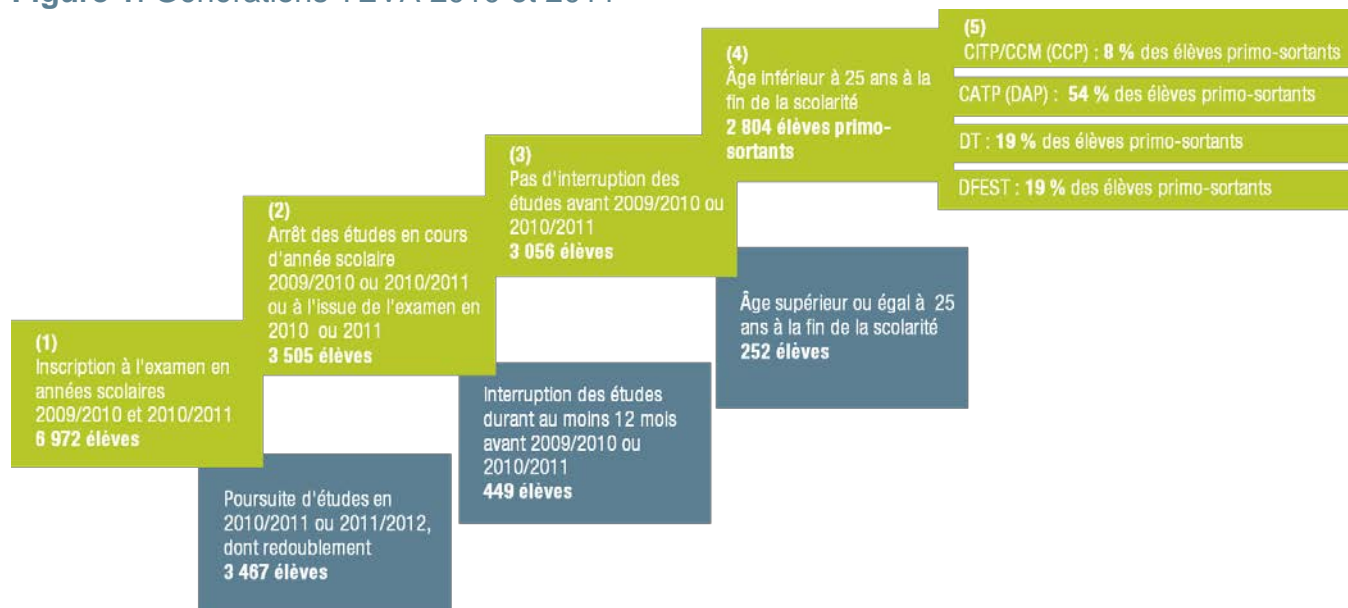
Figure 1: Générations TEVA 2010 et 2011

(1)
Inscription à l'examen en années scolaires 2009/2010 et 2010/2011
6 972 élèves

Poursuite d'études en 2010/2011 ou 2011/2012, dont redoublement
3 467 élèves

(2)
Arrêt des études en cours d'année scolaire 2009/2010 ou 2010/2011 ou à l'issue de l'examen en 2010 ou 2011
3 505 élèves

Interruption des études durant au moins 12 mois avant 2009/2010 ou 2010/2011
449 élèves

(3)
Pas d'interruption des études avant 2009/2010 ou 2010/2011
3 056 élèves

Âge supérieur ou égal à 25 ans à la fin de la scolarité
252 élèves

(4)
Âge inférieur à 25 ans à la fin de la scolarité
2 804 élèves primo-sortants

(5)
CITP/CCM (CCP) : 8 % des élèves primo-sortants

CATP (DAP) : 54 % des élèves primo-sortants

DT : 19 % des élèves primo-sortants

DFEST : 19 % des élèves primo-sortants